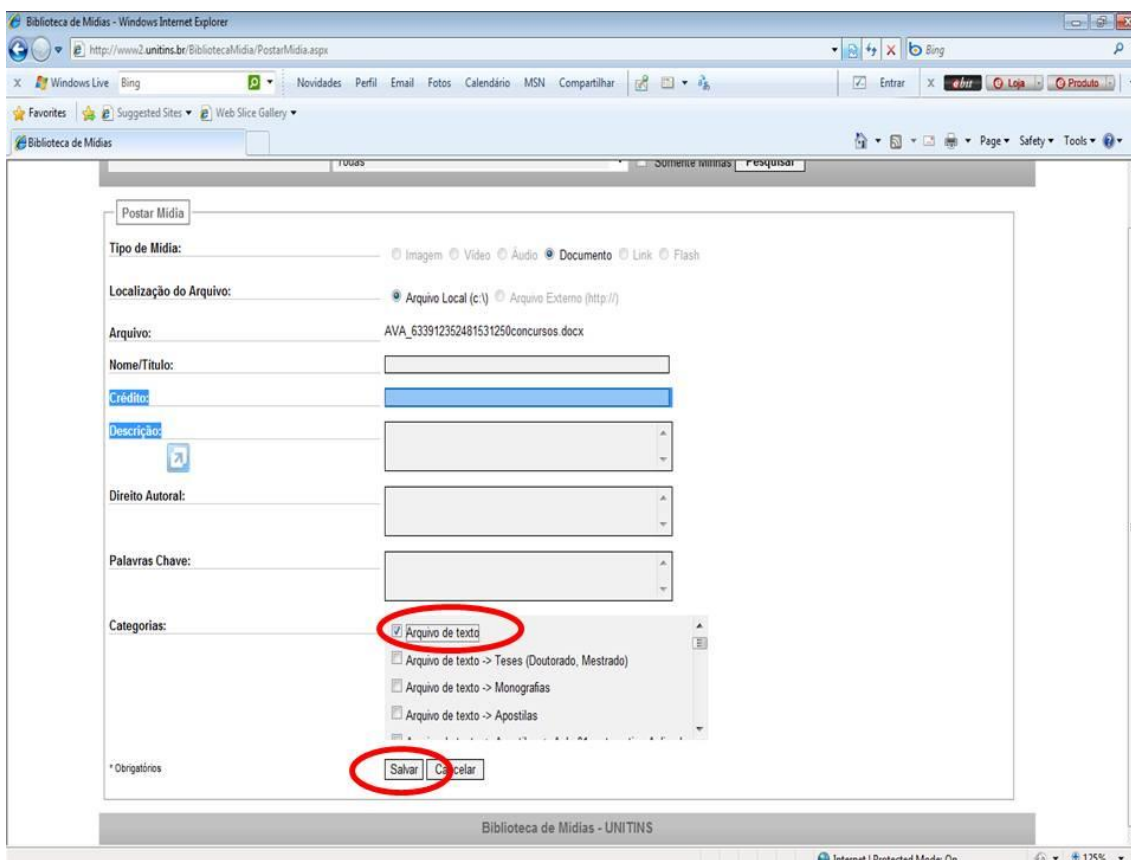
Biblioteca de Mídias - Windows Internet Explorer

http://www2.unitins.br/BibliotecaMidia/PostarMidia.aspx

Bing

Windows Live Bing Novidades Perfil Email Fotos Calendário MSN Compartilhar Entrar Loja Produto

Favorites Suggested Sites Web Slice Gallery

Biblioteca de Mídias

Page Safety Tools

Todas Somente Minhas Pesquisar

Postar Mídia

Tipo de Mídia:

Imagem Vídeo Áudio Documento Link Flash

Localização do Arquivo:

Arquivo Local (c:\) Arquivo Externo (http://)

Arquivo:

AVA_633912352481531250concursos.docx

Nome/Título:

Crédito:

Descrição:

Direito Autoral:

Palavras Chave:

Categorias:

Arquivo de texto

Arquivo de texto -> Teses (Doutorado, Mestrado)

Arquivo de texto -> Monografias

Arquivo de texto -> Apostilas

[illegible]

* Obrigatórios

Salvar Cancelar

Biblioteca de Mídias - UNITINS

Internet | Protected Mode: On 125%